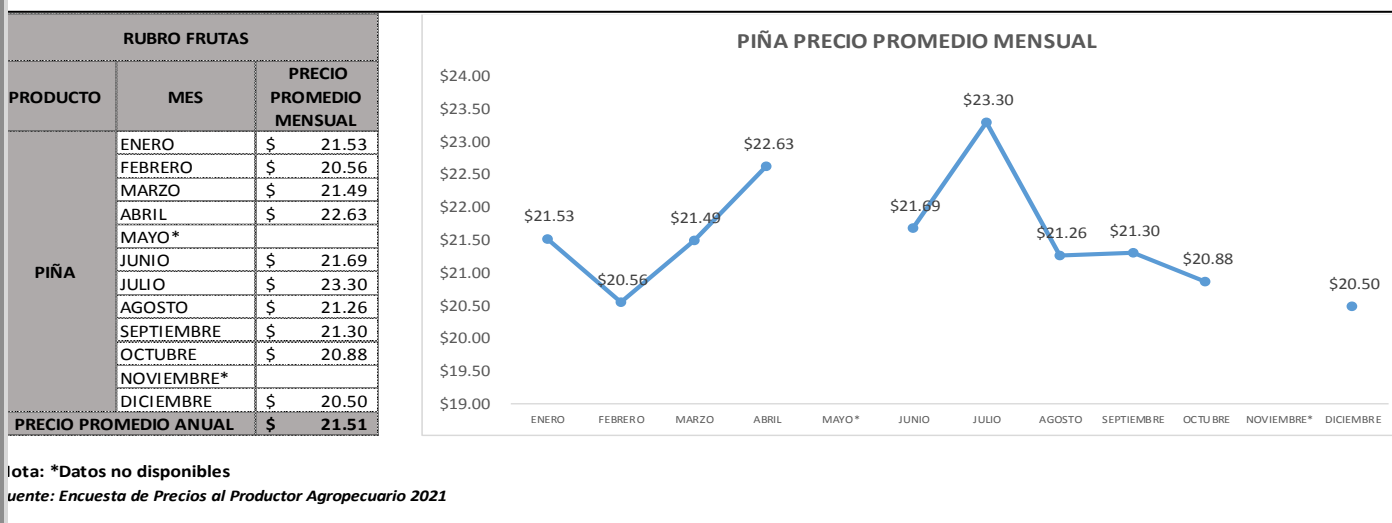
| RUBRO FRUTAS | | |
|---|---|---|
| PRODUCTO | MES | PRECIO PROMEDIO MENSUAL |
| PIÑA | ENERO | $ 21.53 |
| | FEBRERO | $ 20.56 |
| | MARZO | $ 21.49 |
| | ABRIL | $ 22.63 |
| | MAYO* | |
| | JUNIO | $ 21.69 |
| | JULIO | $ 23.30 |
| | AGOSTO | $ 21.26 |
| | SEPTIEMBRE | $ 21.30 |
| | OCTUBRE | $ 20.88 |
| | NOVIEMBRE* | |
| | DICIEMBRE | $ 20.50 |
| PRECIO PROMEDIO ANUAL | | $ 21.51 |

PIÑA PRECIO PROMEDIO MENSUAL

$24.00
$23.50
$23.00
$22.50
$22.00
$21.50
$21.00
$20.50
$20.00
$19.50
$19.00

$21.53
$20.56
$21.49
$22.63
$21.69
$23.30
$21.26
$21.30
$20.88
$20.50

ENERO FEBRERO MARZO ABRIL MAYO* JUNIO JULIO AGOSTO SEPTIEMBRE OCTUBRE NOVIEMBRE* DICIEMBRE

lota: *Datos no disponibles
uente: Encuesta de Precios al Productor Agropecuario 2021